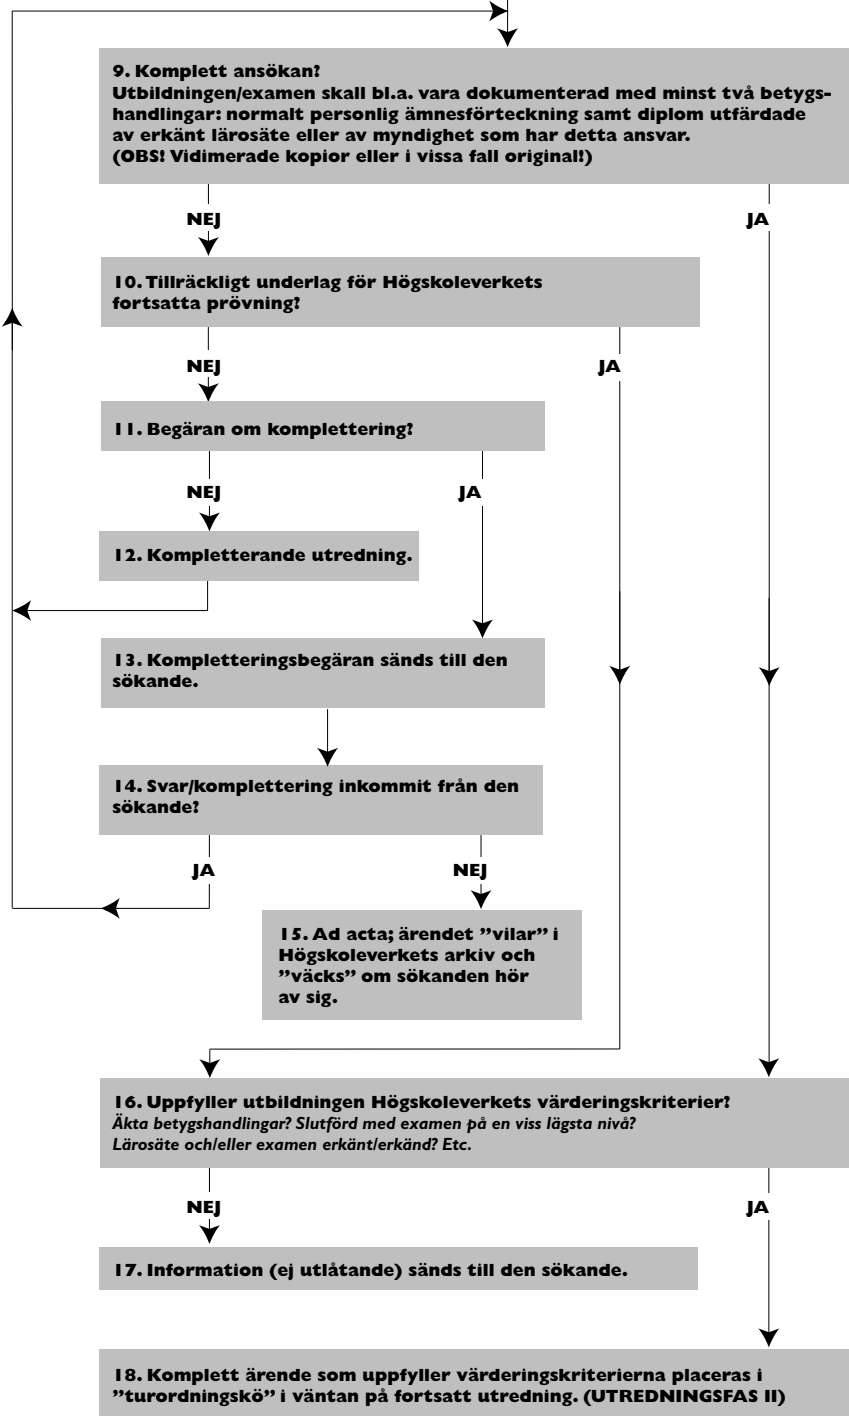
9. Komplett ansökan?
Utbildningen/examen skall bl.a. vara dokumenterad med minst två betygshandlingar: normalt personlig ämnesförteckning samt diplom utfärdade av erkänt lärosäte eller av myndighet som har detta ansvar.
(OBS! Vidimerade kopior eller i vissa fall original!)

NEJ

JA

10. Tillräckligt underlag för Högskoleverkets fortsatta prövning?

NEJ

JA

11. Begäran om komplettering?

NEJ

JA

12. Kompletterande utredning.

13. Kompletteringsbegäran sänds till den sökande.

14. Svar/komplettering inkommit från den sökande?

JA

NEJ

15. Ad acta; ärendet ”vilar” i Högskoleverkets arkiv och ”väcks” om sökanden hör av sig.

16. Uppfyller utbildningen Högskoleverkets värderingskriterier?
Äkta betygshandlingar? Slutförd med examen på en viss lägsta nivå?
Lärosäte och/eller examen erkänt/erkänd? Etc.

NEJ

JA

17. Information (ej utlåtande) sänds till den sökande.

18. Komplett ärende som uppfyller värderingskriterierna placeras i ”turordningskö” i väntan på fortsatt utredning. (UTREDNINGSFAS II)